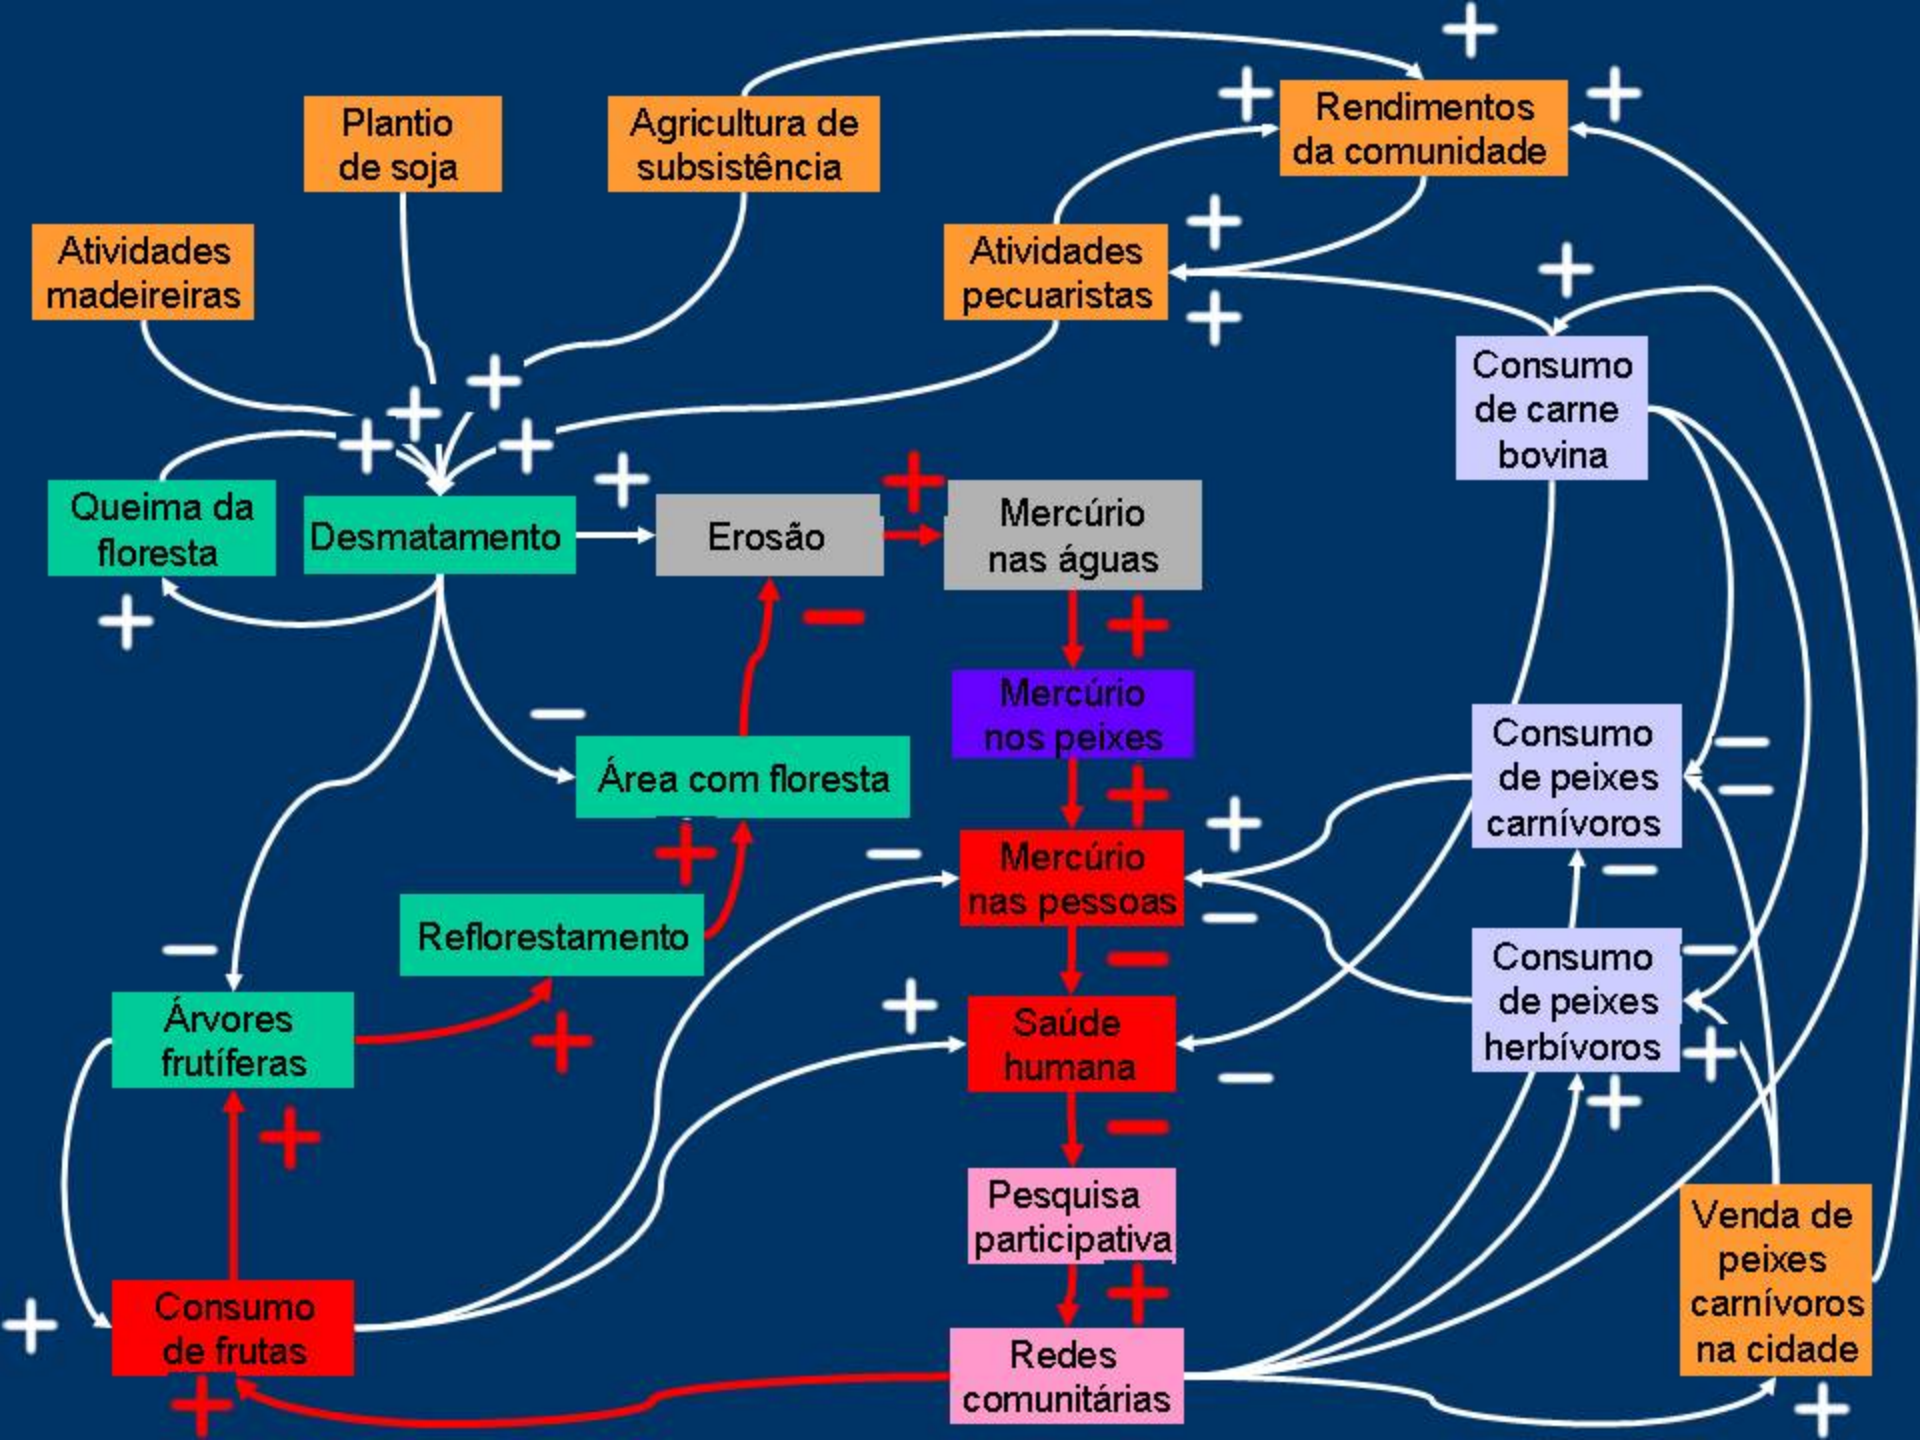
Plantio de soja

Agricultura de subsistência

Rendimentos da comunidade

Atividades madeireiras

Atividades pecuaristas

Consumo de carne bovina

Queima da floresta

Desmatamento

Erosão

Mercúrio nas águas

Mercúrio nos peixes

Área com floresta

Consumo de peixes carnívoros

Mercúrio nas pessoas

Reflorestamento

Consumo de peixes herbívoros

Árvores frutíferas

Saúde humana

Pesquisa participativa

Venda de peixes carnívoros na cidade

Consumo de frutas

Redes comunitárias

+ + + + + + + + + + + + + + + + + + + + + + + + +

− − − − − − − − − − − −